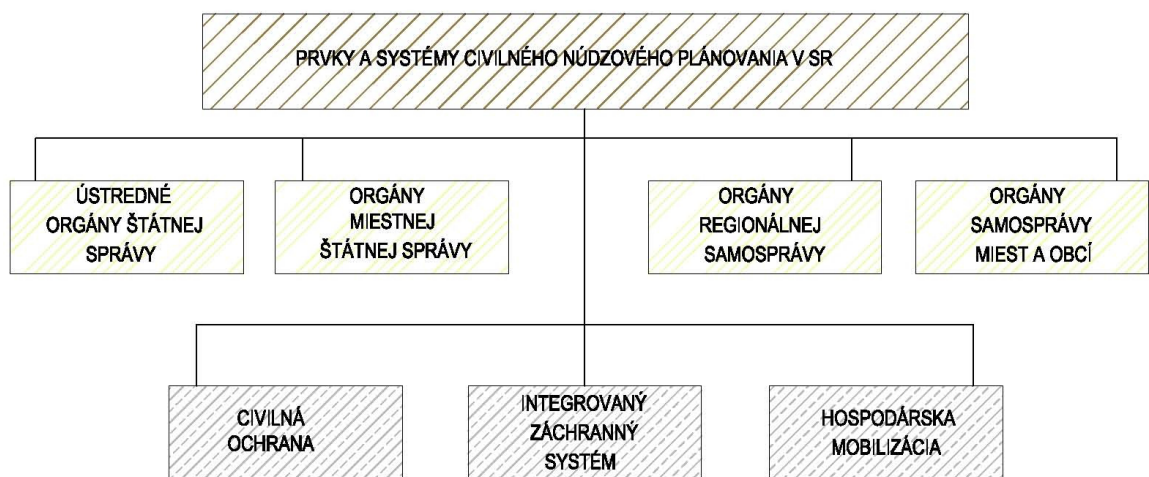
PRVKY A SYSTÉMY CIVILNÉHO NÚDZOVÉHO PLÁNOVANIA V SR

ÚSTREDNÉ ORGÁNY ŠTÁTNEJ SPRÁVY

ORGÁNY MIESTNEJ ŠTÁTNEJ SPRÁVY

ORGÁNY REGIONÁLNEJ SAMOSPRÁVY

ORGÁNY SAMOSPRÁVY MIEST A OBCÍ

CIVILNÁ OCHRANA

INTEGROVANÝ ZÁCHRANNÝ SYSTÉM

HOSPODÁRSKA MOBILIZÁCIA